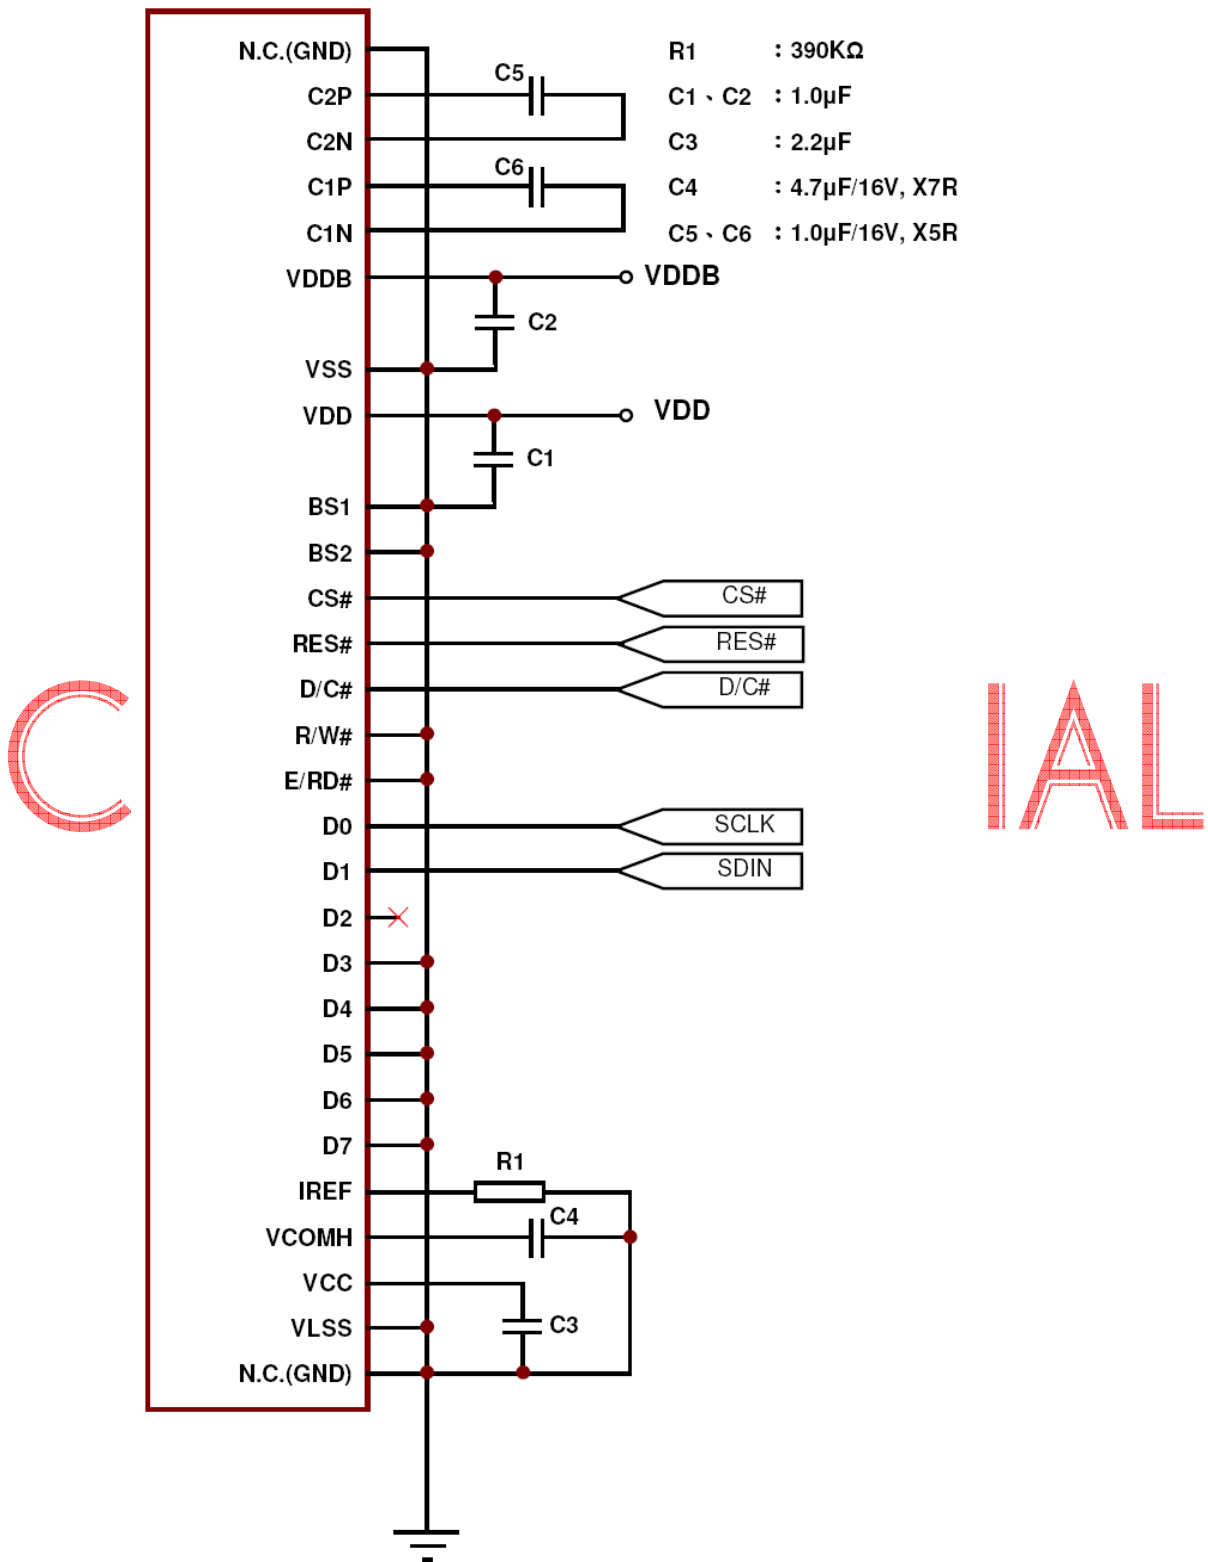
N.C.(GND)
C2P
C2N
C1P
C1N
VDDB
VSS
VDD
BS1
BS2
CS#
RES#
D/C#
R/W#
E/RD#
D0
D1
D2
D3
D4
D5
D6
D7
IREF
VCOMH
VCC
VLSS
N.C.(GND)

C5
C6
VDDB
C2
VDD
C1
CS#
RES#
D/C#
SCLK
SDIN
R1
C4
C3

R1 : 390KΩ
C1、C2 : 1.0μF
C3 : 2.2μF
C4 : 4.7μF/16V, X7R
C5、C6 : 1.0μF/16V, X5R

C
IAL